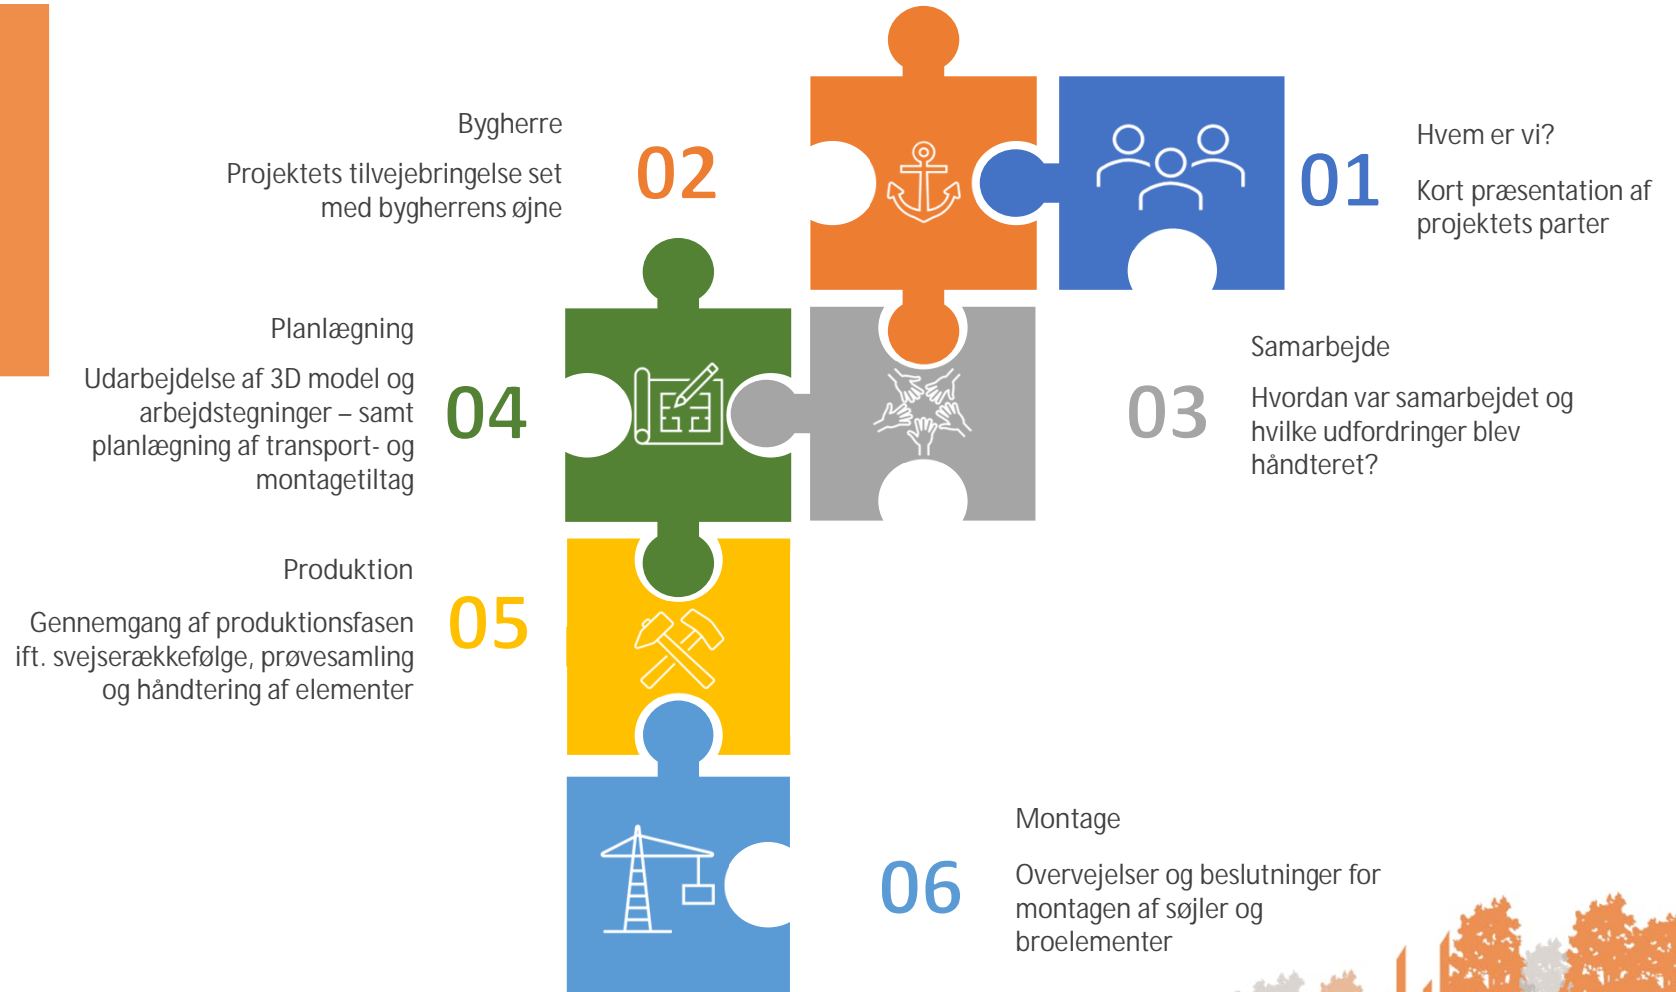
Bygherre

Projektets tilvejebringelse set med bygherrens øjne

02

01

Hvem er vi?

Kort præsentation af projektets parter

Planlægning

Udarbejdelse af 3D model og arbejdstegninger – samt planlægning af transport- og montagetiltag

04

03

Samarbejde

Hvordan var samarbejdet og hvilke udfordringer blev håndteret?

Produktion

Gennemgang af produktionsfasen ift. svejserækkefølge, prøvesamling og håndtering af elementer

05

Montage

06

Overvejelser og beslutninger for montagen af søjler og broelementer